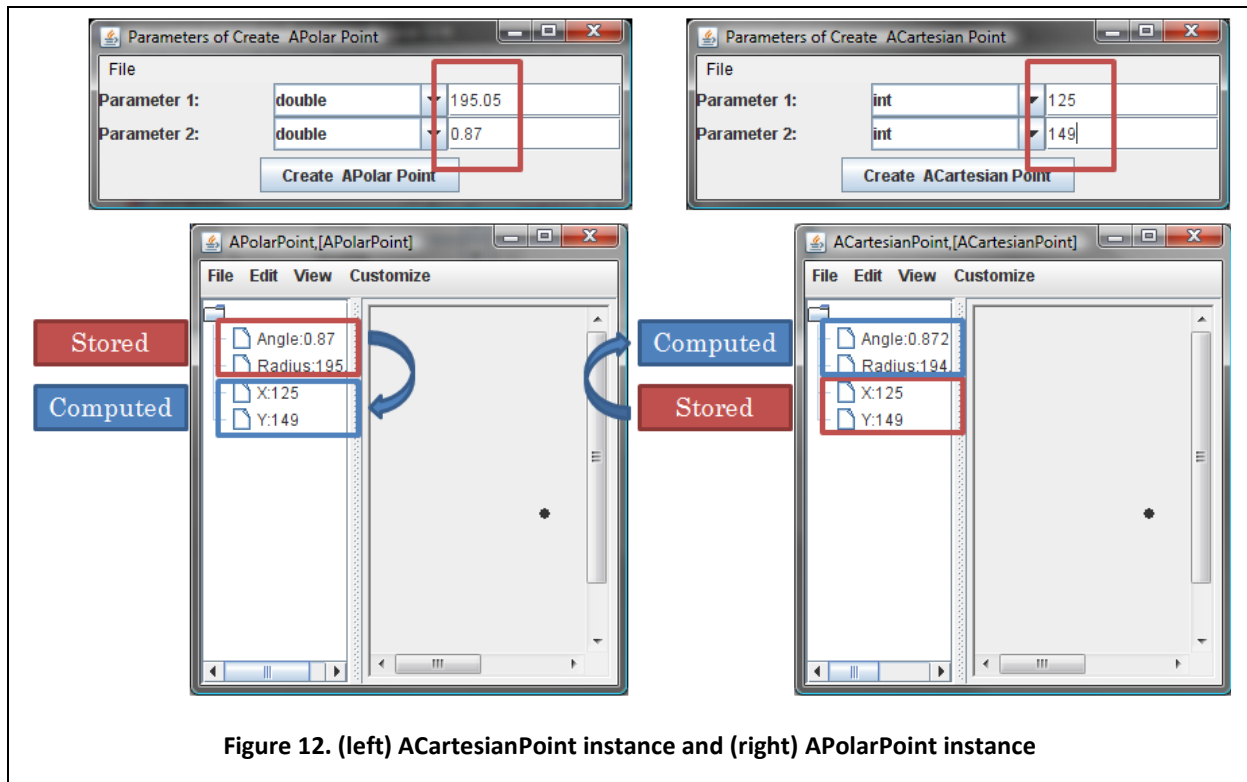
Parameters of Create APolar Point

File

Parameter 1: double 195.05

Parameter 2: double 0.87

Create APolar Point

Parameters of Create ACartesian Point

File

Parameter 1: int 125

Parameter 2: int 149

Create ACartesian Point

APolarPoint,[APolarPoint]

File Edit View Customize

Stored

Angle:0.87

Radius:195

Computed

X:125

Y:149

ACartesianPoint,[ACartesianPoint]

File Edit View Customize

Computed

Angle:0.872

Radius:194

Stored

X:125

Y:149

Figure 12. (left) ACartesianPoint instance and (right) APolarPoint instance